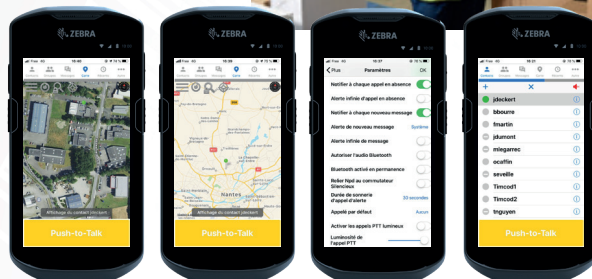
ZEBRA

Affichage du contact jmcdem

Push-to-Talk

ZEBRA

Nantes

Affichage du contact jdeckert

Push-to-Talk

ZEBRA

Plus

Paramètres

OK

Notifier à chaque appel en absence

Alerte infinie d'appel en absence

Notifier à chaque nouveau message

Alerte de nouveau message

Système

Alerte infinie de message

Autoriser l'audio Bluetooth

Bluetooth activé en permanence

Relier Npd au commutateur Silencieux

Durée de sonnerie d'appel d'alerte

30 secondes

Appelé par défaut

Aucun

Activer les appels PTT lumineux

Luminosité de l'appel PTT

ZEBRA

jdeckert

bbourre

fmartin

jdumont

mlegarrec

ocaffin

seveille

Timcod1

Timcod2

tnguyen

Push-to-Talk